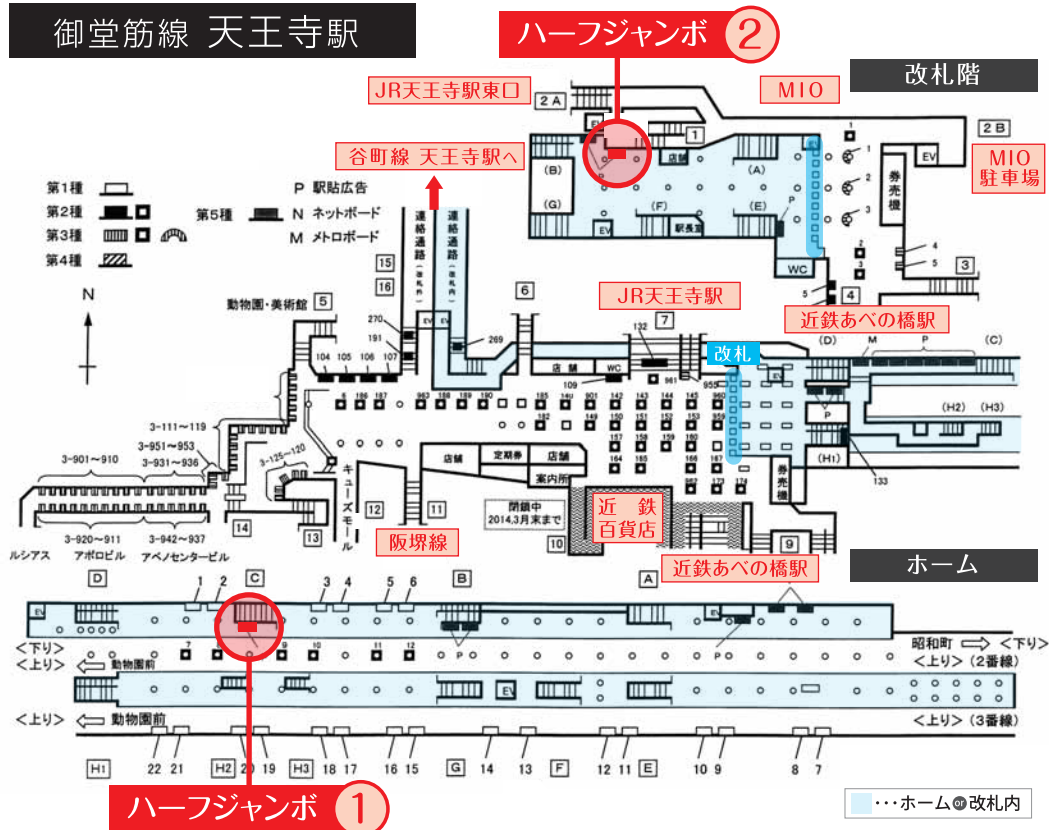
御堂筋線 天王寺駅

ハーフジャンボ ②

改札階

JR天王寺駅東口

MIO

2A

1

2B

MIO 駐車場

谷町線 天王寺駅へ

(B)

店舗

(A)

EV

券売機

(G)

(F)

(E)

P

EV

駅長室

WC

3

4

5

第1種

第2種

第3種

第4種

第5種

P 駅貼広告

N ネットボード

M メトロボード

連絡通路

連絡通路

15

16

N

動物園・美術館 5

6

JR天王寺駅

7

近鉄あべの橋駅

改札

270

191

104 105 106 107

269

店舗

WC

132

109

961

955

(D) M P (C)

P

(H2) (H3)

(H1)

133

3-111～119

3-951～953

3-931～936

3-901～910

3-125～120

キューズモール

店舗

定期券

店舗

案内所

券売機

12

11

閉鎖中 2014,3月末まで

近鉄百貨店

3-920～911

3-942～937

14

13

10

9

ルシアス

アポロビル

アベノセンタービル

阪堺線

ホーム

近鉄あべの橋駅

D

C

1 2

3 4

5 6

B

A

EV

P

P

<下り>

<上り> 動物園前

昭和町 <下り>

<上り> (2番線)

EV

<上り> 動物園前

<上り> (3番線)

22 21

20 19

18 17

16 15

14

13

12 11

10 9

8 7

H1

H2

H3

G

F

E

ハーフジャンボ ①

・・・ホーム or 改札内